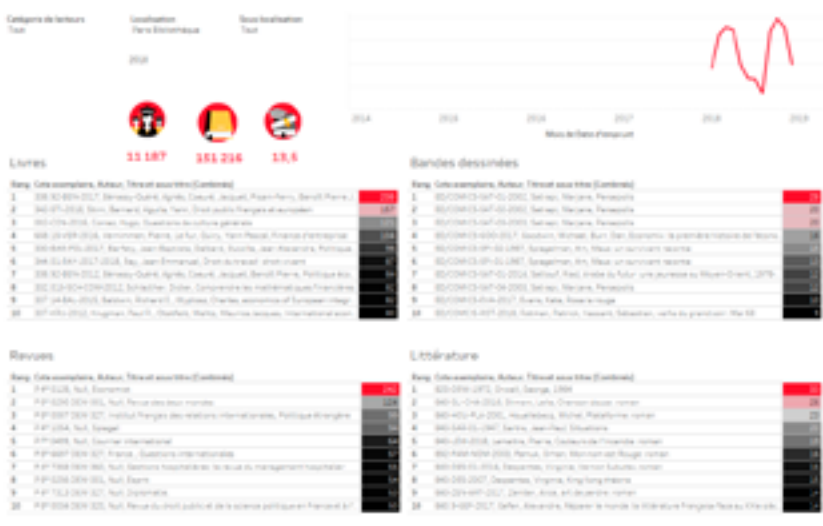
Catégorie de lecteurs
Tous

Localisation
Paris Économique

Sous localisation
Tous

2018

11 187

151 216

13,5

2014 2015 2016 2017 2018 2019

Mois de Date d'emprunt

Livres

Rang | Cote exemplaire, Auteur, Titre et sous titre (Combinés)

1 | 330.92-BEN-2017, Bénassy-Quéré, Agnès, Coeuré, Jacques, Pisani-Ferry, Benoît Pierre... | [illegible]
2 | 340-EPI-2016, Borin, Bernard, Aguila, Yann, Droit public français et européen | 187
3 | 300-CON-2016, Cornec, Hugo, Questions de culture générale | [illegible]
4 | 658-19-VER-2016, Vernimmen, Pierre, Le Fur, Quiry, Yann Pascal, Finance d'entreprise | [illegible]
5 | 330-BAR-POL-2017, Barfety, Jean-Baptiste, Deltaire, Guiche, Jean Alexandre, Politique... | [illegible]
6 | 344.01-SAY-2017-2018, Say, Jean Emmanuel, Droit du travail: droit vivant | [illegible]
7 | 330.92-BEN-2012, Bénassy-Quéré, Agnès, Coeuré, Jacques, Benoît Pierre, Politique éco... | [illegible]
8 | 332.019-SCH-2012, Schlacther, Didier, Comprendre les mathématiques financières | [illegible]
9 | 337.14-BAL-2015, Baldwin, Richard E., Wyplosz, Charles, economics of European integr... | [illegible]
10 | 337-KRU-2012, Krugman, Paul R., Obstfeld, Melitz, Maurice Jacques, International econ... | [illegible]

Bandes dessinées

Rang | Cote exemplaire, Auteur, Titre et sous titre (Combinés)

1 | BD/COMICS-SAT-01-2001, Satrapi, Marjane, Persepolis | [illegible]
2 | BD/COMICS-SAT-02-2001, Satrapi, Marjane, Persepolis | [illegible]
3 | BD/COMICS-SAT-03-2003, Satrapi, Marjane, Persepolis | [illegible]
4 | BD/COMICS-GOO-2017, Goodwin, Michael, Burr, Dan, Economix: la première histoire de l'écono... | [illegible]
5 | BD/COMICS-SPI-01-1987, Spiegelman, Art, Maus: un survivant raconte | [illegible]
6 | BD/COMICS-SPI-02-1987, Spiegelman, Art, Maus: un survivant raconte | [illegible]
7 | BD/COMICS-SAT-01-2014, Sattouf, Riad, Arabe du futur: une jeunesse au Moyen-Orient, 1978-... | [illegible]
8 | BD/COMICS-SAT-04-2003, Satrapi, Marjane, Persepolis | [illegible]
9 | BD/COMICS-EVA-2017, Evans, Kate, Rosa la rouge | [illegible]
10 | BD/COMICS-ROT-2016, Rotman, Patrick, Vassant, Sébastien, vertu du grand soir: Mai 68 | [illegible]

Revues

Rang | Cote exemplaire, Auteur, Titre et sous titre (Combinés)

1 | P-PF-0126, Null, Economist | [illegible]
2 | P-PF-0240-2004-001, Null, Revue des deux mondes | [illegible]
3 | P-PF-0007-2004-327, Institut français des relations internationales, Politique étrangère | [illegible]
4 | P-PF-1204, Null, Spiegel | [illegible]
5 | P-PF-0405, Null, Courrier international | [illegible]
6 | P-PF-0007-2004-327, France, Questions internationales | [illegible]
7 | P-PF-T068-2004-360, Null, Gestions hospitalières: la revue du management hospitalier | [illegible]
8 | P-PF-0298-2004-001, Null, Esprit | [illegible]
9 | P-PF-T313-2004-327, Null, Diplomatie | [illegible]
10 | P-PF-0034-2004-325, Null, Revue du droit public et de la science politique en France et à l'... | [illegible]

Littérature

Rang | Cote exemplaire, Auteur, Titre et sous titre (Combinés)

1 | 820-ORW-1972, Orwell, George, 1984 | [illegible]
2 | 840-SLI-O-H-2016, Slimani, Leïla, Chanson douce: roman | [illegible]
3 | 840-HOU-PLA-2001, Houellebecq, Michel, Plateforme: roman | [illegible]
4 | 840-SAR-S1-1947, Sartre, Jean-Paul, Situations | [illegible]
5 | 840-JEN-2016, Jenselme, Pierre, Couleurs de l'incendie: roman | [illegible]
6 | 840-FAM-NOM-2000, Pamuk, Orhan, Mon nom est Rouge: roman | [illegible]
7 | 840-DES-01-2016, Despentes, Virginie, Vernon Subutex: roman | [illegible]
8 | 840-DES-2007, Despentes, Virginie, King Kong théorie | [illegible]
9 | 840-ZEN-ART-2017, Zeniter, Alice, art de perdre: roman | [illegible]
10 | 840-SEF-2017, Seffen, Alexandre, Réparer le monde: la littérature française face au XXIe siè... | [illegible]